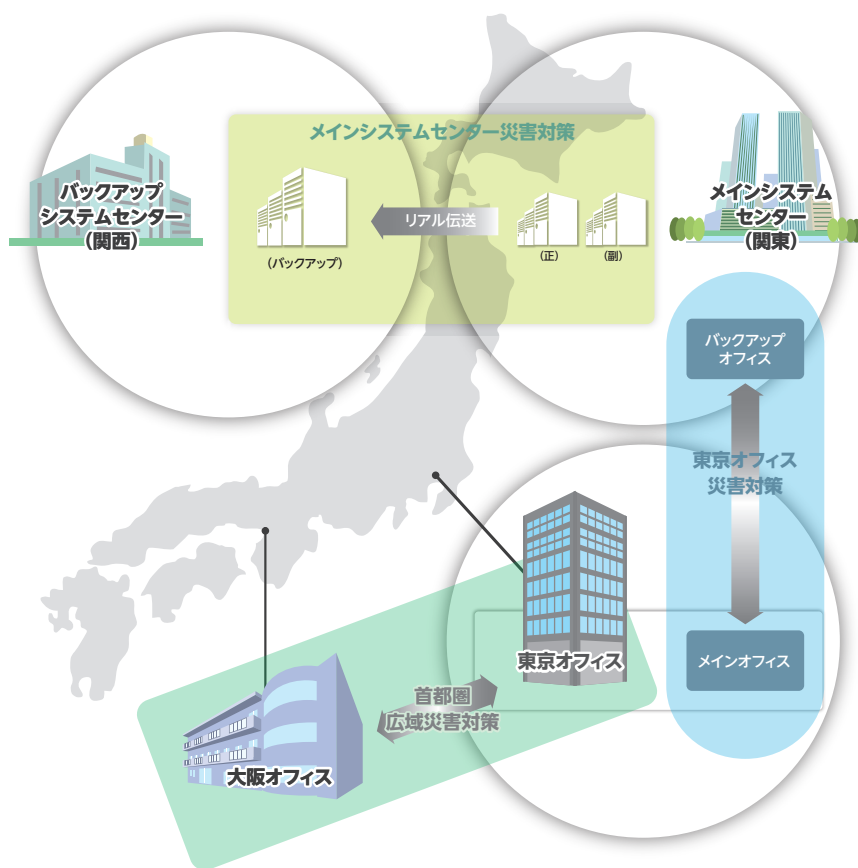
メインシステムセンター災害対策

バックアップシステムセンター（関西）

リアル伝送

（バックアップ）

（正）

（副）

メインシステムセンター（関東）

バックアップオフィス

東京オフィス災害対策

メインオフィス

東京オフィス

首都圏広域災害対策

大阪オフィス